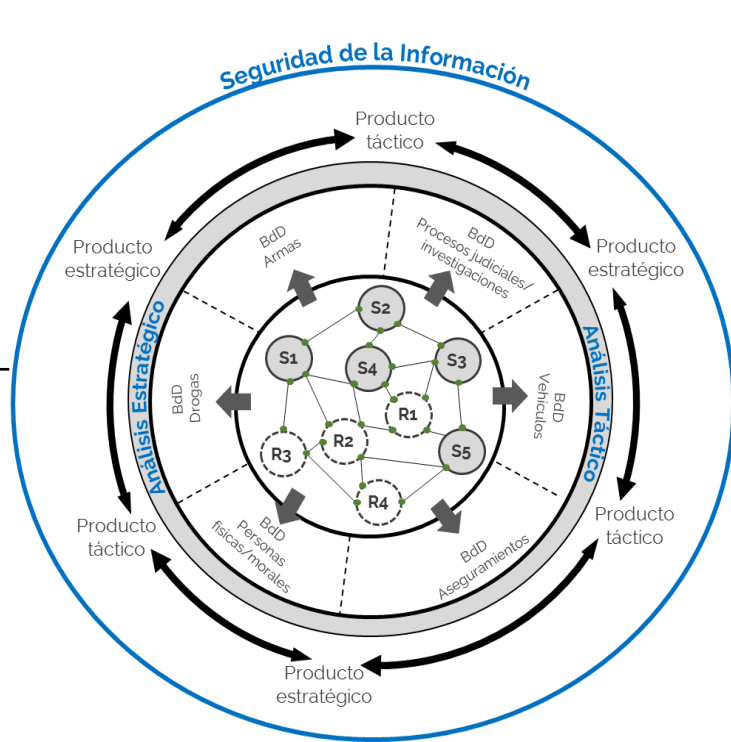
Seguridad de la Información

Producto táctico

Producto estratégico

Producto estratégico

Análisis Estratégico

Análisis Táctico

BdD Armas

BdD Procesos judiciales/ investigaciones

BdD Drogas

BdD Vehículos

BdD Personas físicas/morales

BdD Aseguramientos

S2

S1

S4

S3

R1

R2

R3

S5

R4

Producto táctico

Producto táctico

Producto estratégico